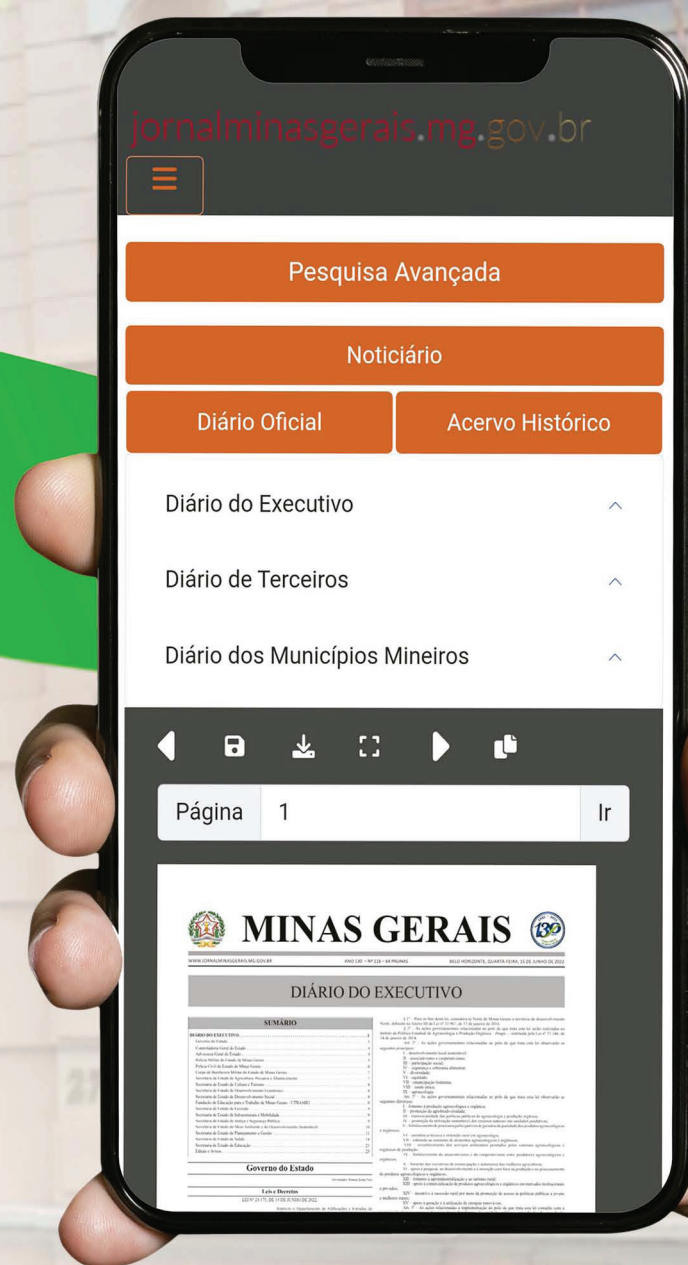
jornalminasgerais.mg.gov.br

Pesquisa Avançada

Noticiário

Diário Oficial

Acervo Histórico

Diário do Executivo

Diário de Terceiros

Diário dos Municípios Mineiros

Página 1 Ir

MINAS GERAIS

WWW.JORNALMINASGERAIS.MG.GOV.BR ANO 130 – Nº 116 – 64 PÁGINAS BELO HORIZONTE, QUARTA-FEIRA, 15 DE JUNHO DE 2022

DIÁRIO DO EXECUTIVO

SUMÁRIO

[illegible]

Governo do Estado

Leis e Decretos

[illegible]